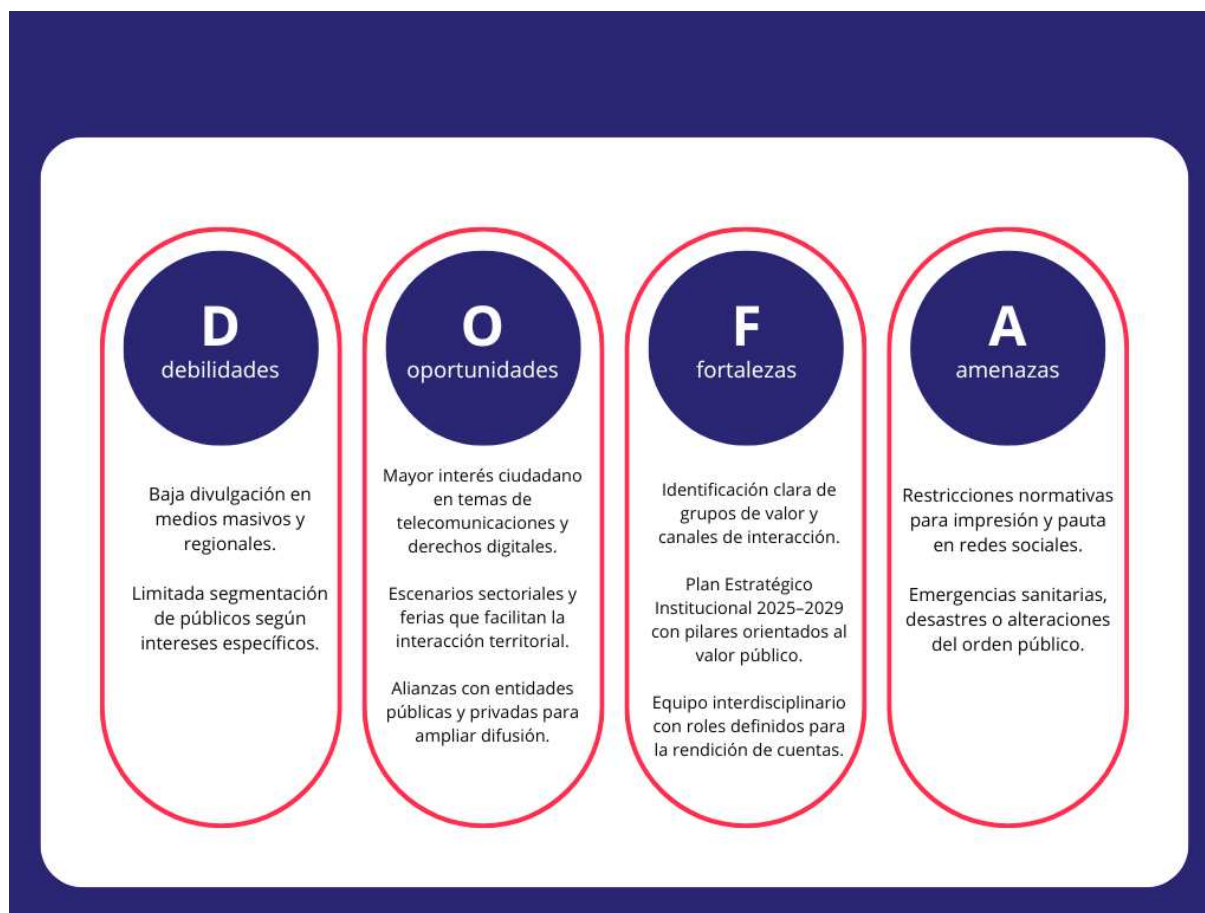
D
debilidades

Baja divulgación en medios masivos y regionales.

Limitada segmentación de públicos según intereses específicos.

O
oportunidades

Mayor interés ciudadano en temas de telecomunicaciones y derechos digitales.

Escenarios sectoriales y ferias que facilitan la interacción territorial.

Alianzas con entidades públicas y privadas para ampliar difusión.

F
fortalezas

Identificación clara de grupos de valor y canales de interacción.

Plan Estratégico Institucional 2025–2029 con pilares orientados al valor público.

Equipo interdisciplinario con roles definidos para la rendición de cuentas.

A
amenazas

Restricciones normativas para impresión y pauta en redes sociales.

Emergencias sanitarias, desastres o alteraciones del orden público.